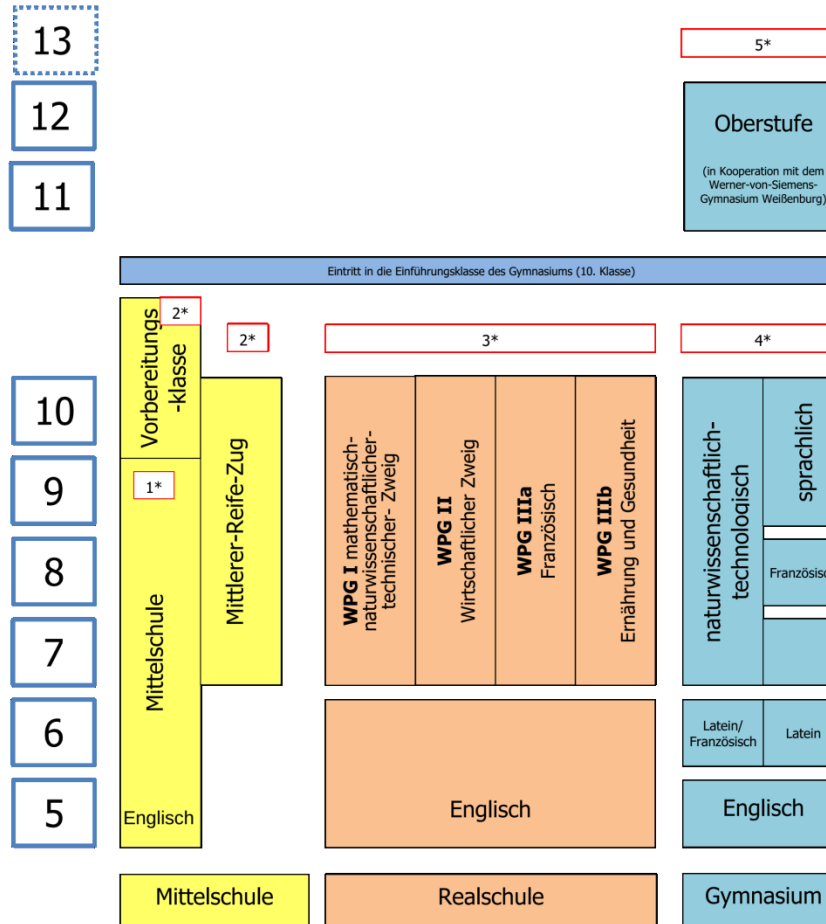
13
12
11
10
9
8
7
6
5

5*

Oberstufe

(in Kooperation mit dem Werner-von-Siemens-Gymnasium Weißenburg)

Eintritt in die Einführungsklasse des Gymnasiums (10. Klasse)

2*
Vorbereitungs -klasse

2*

3*

4*

1*

Mittelschule

Englisch

Mittlerer-Reife-Zug

**WPG I** mathematisch-naturwissenschaftlicher-technischer- Zweig

**WPG II** Wirtschaftlicher Zweig

**WPG IIIa** Französisch

**WPG IIIb** Ernährung und Gesundheit

Englisch

naturwissenschaftlich-technologisch

sprachlich

Französisch

Latein/ Französisch

Latein

Englisch

Mittelschule

Realschule

Gymnasium